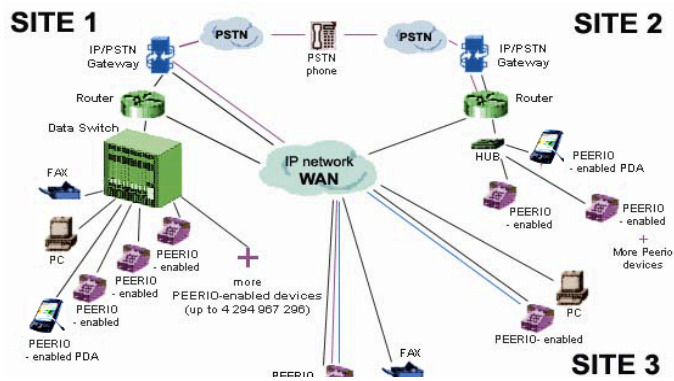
SITE 1

PSTN

PSTN phone

PSTN

SITE 2

IP/PSTN Gateway

IP/PSTN Gateway

Router

Router

Data Switch

IP network
WAN

HUB

PEERIO - enabled PDA

FAX

PEERIO - enabled

PEERIO - enabled

PC

PEERIO - enabled

PEERIO - enabled

+
More Peerio devices

+
more
PEERIO-enabled devices
(up to 4 294 967 296)

PEERIO - enabled

PEERIO - enabled PDA

PC

PEERIO- enabled

FAX

PEERIO

SITE 3